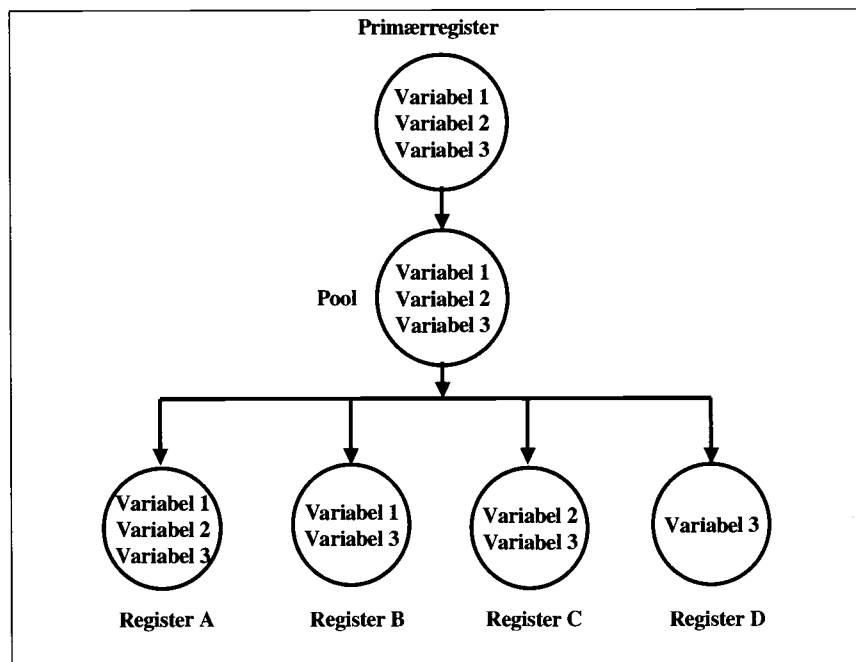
Primærregister

Variabel 1
Variabel 2
Variabel 3

Pool

Variabel 1
Variabel 2
Variabel 3

Variabel 1
Variabel 2
Variabel 3

Register A

Variabel 1
Variabel 3

Register B

Variabel 2
Variabel 3

Register C

Variabel 3

Register D